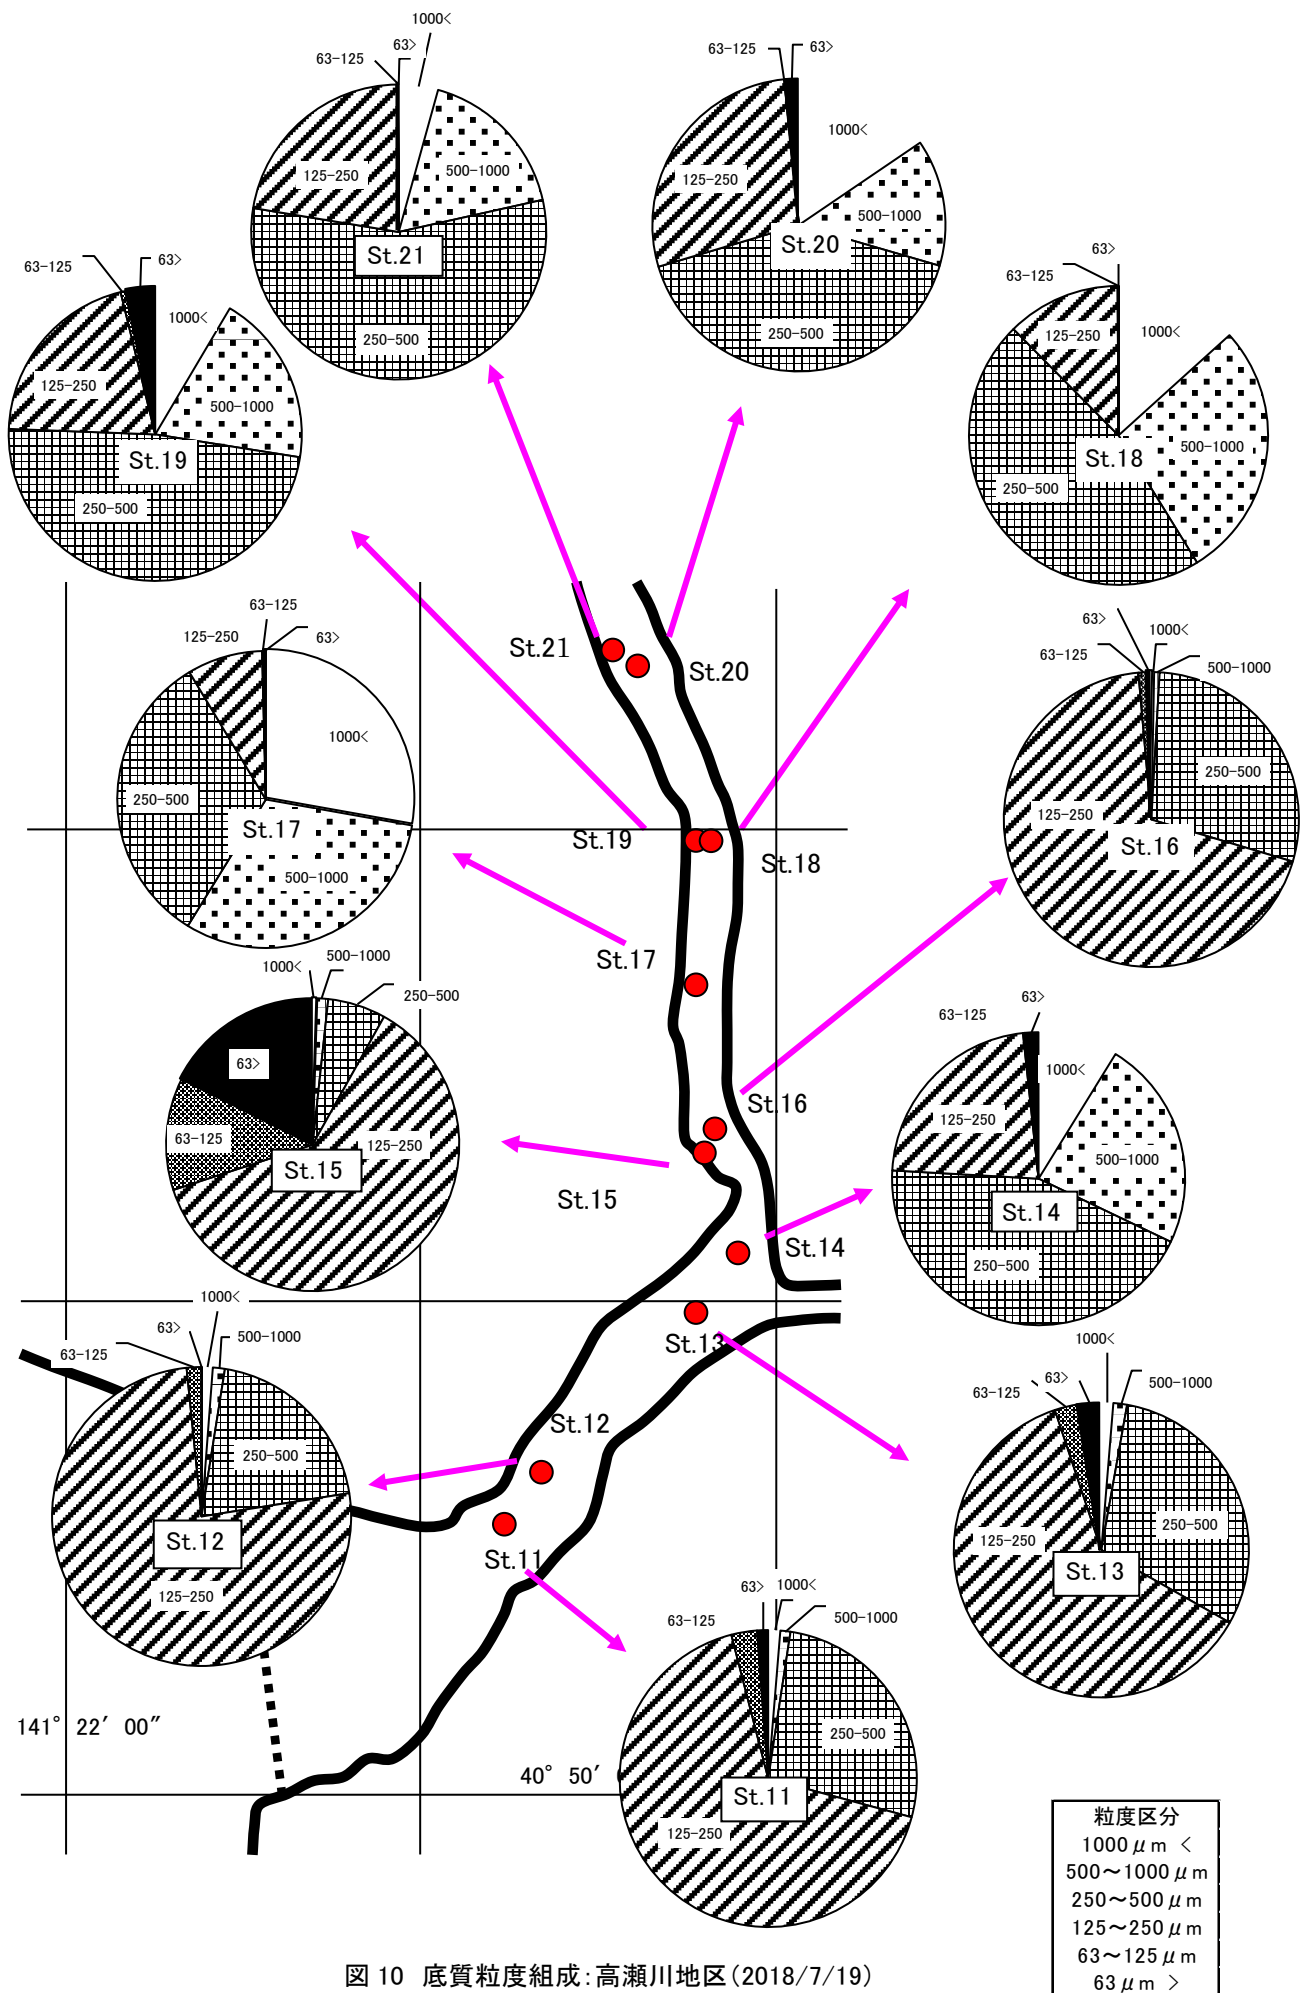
1000<
63>
63-125
125-250
500-1000
St.21
250-500

63-125
63>
1000<
125-250
500-1000
St.20
250-500

63-125
63>
1000<
125-250
500-1000
St.19
250-500

63>
63-125
125-250
1000<
500-1000
St.18
250-500

St.21
St.20

63-125
125-250
63>
1000<
250-500
St.17
500-1000

63>
1000<
63-125
500-1000
250-500
125-250
St.16

St.19
St.18
St.17

1000<
500-1000
250-500
63>
63-125
125-250
St.15

63>
63-125
1000<
125-250
500-1000
St.14
250-500

St.16
St.15
St.14

1000<
63>
500-1000
63-125
250-500
St.12
125-250

St.13
St.12

1000<
63-125
63>
500-1000
250-500
125-250
St.13

St.11

63>
1000<
63-125
500-1000
250-500
St.11
125-250

141° 22′ 00″
40° 50′

粒度区分
1000 μ m <
500～1000 μ m
250～500 μ m
125～250 μ m
63～125 μ m
63 μ m >

図 10 底質粒度組成:高瀬川地区(2018/7/19)